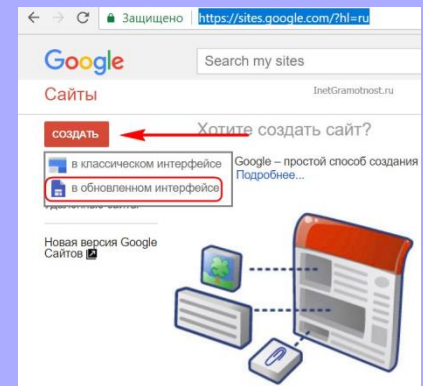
Защищено https://sites.google.com/?hl=ru

Google

Search my sites

Сайты

InetGramotnost.ru

СОЗДАТЬ

Хотите создать сайт?

в классическом интерфейсе

в обновленном интерфейсе

Google – простой способ создания

Подробнее...

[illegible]

Новая версия Google Сайтов